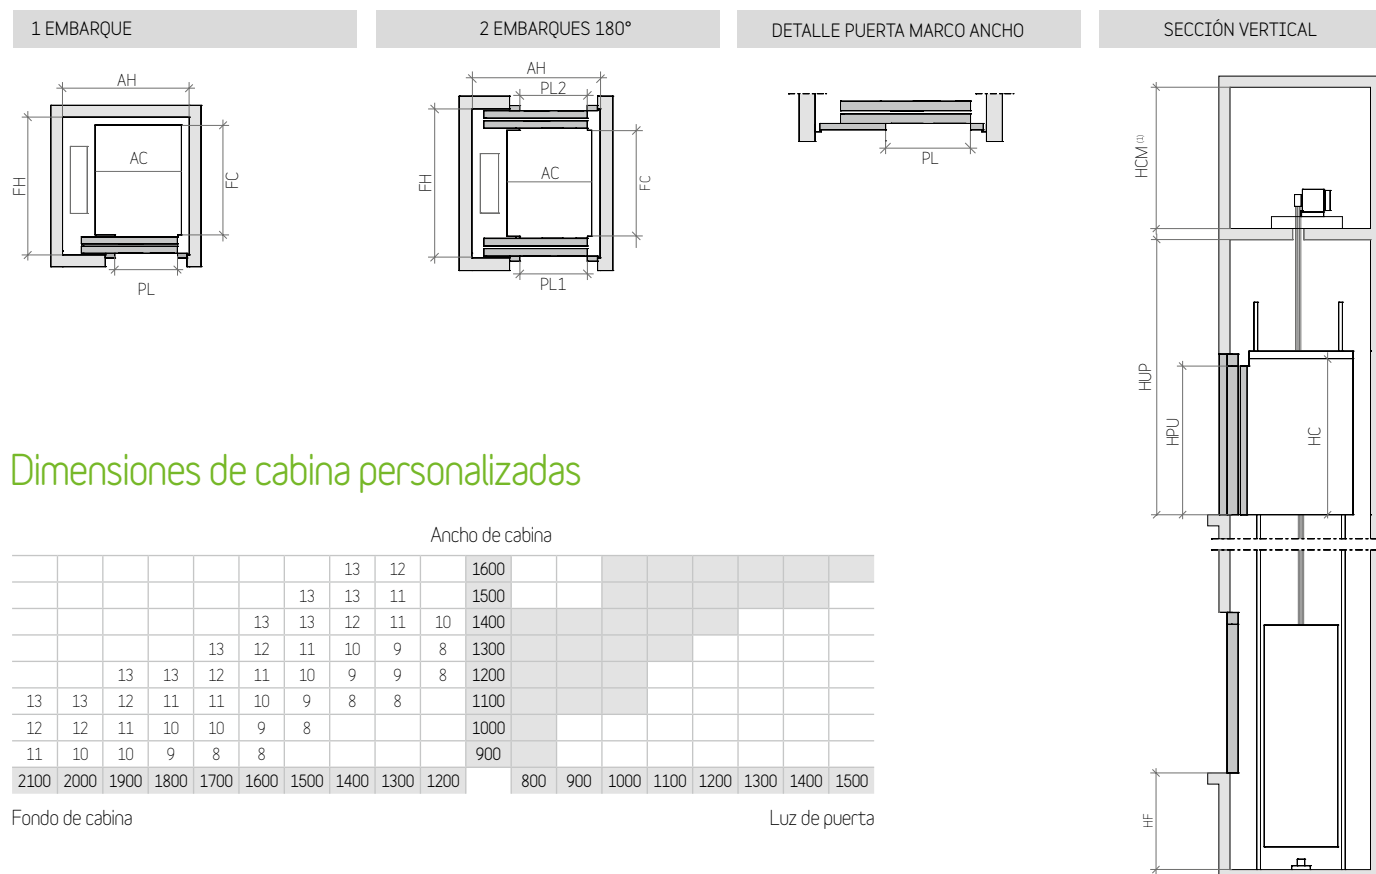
1 EMBARQUE

AH
AC
FH
FC
PL

2 EMBARQUES 180°

AH
PL2
AC
FH
FC
PL1

DETALLE PUERTA MARCO ANCHO

PL

SECCIÓN VERTICAL

HCM (1)
HUP
HPU
HC
HF

Dimensiones de cabina personalizadas

Ancho de cabina

| | | | | | | | | | | | | | | | | | | | |
|---|---|---|---|---|---|---|---|---|---|---|---|---|---|---|---|---|---|---|---|
| | | | | | | | 13 | 12 | | 1600 | | | | | | | | | |
| | | | | | | 13 | 13 | 11 | | 1500 | | | | | | | | | |
| | | | | | 13 | 13 | 12 | 11 | 10 | 1400 | | | | | | | | | |
| | | | | 13 | 12 | 11 | 10 | 9 | 8 | 1300 | | | | | | | | | |
| | | 13 | 13 | 12 | 11 | 10 | 9 | 9 | 8 | 1200 | | | | | | | | | |
| 13 | 13 | 12 | 11 | 11 | 10 | 9 | 8 | 8 | | 1100 | | | | | | | | | |
| 12 | 12 | 11 | 10 | 10 | 9 | 8 | | | | 1000 | | | | | | | | | |
| 11 | 10 | 10 | 9 | 8 | 8 | | | | | 900 | | | | | | | | | |
| 2100 | 2000 | 1900 | 1800 | 1700 | 1600 | 1500 | 1400 | 1300 | 1200 | | 800 | 900 | 1000 | 1100 | 1200 | 1300 | 1400 | 1500 | |

Fondo de cabina

Luz de puerta